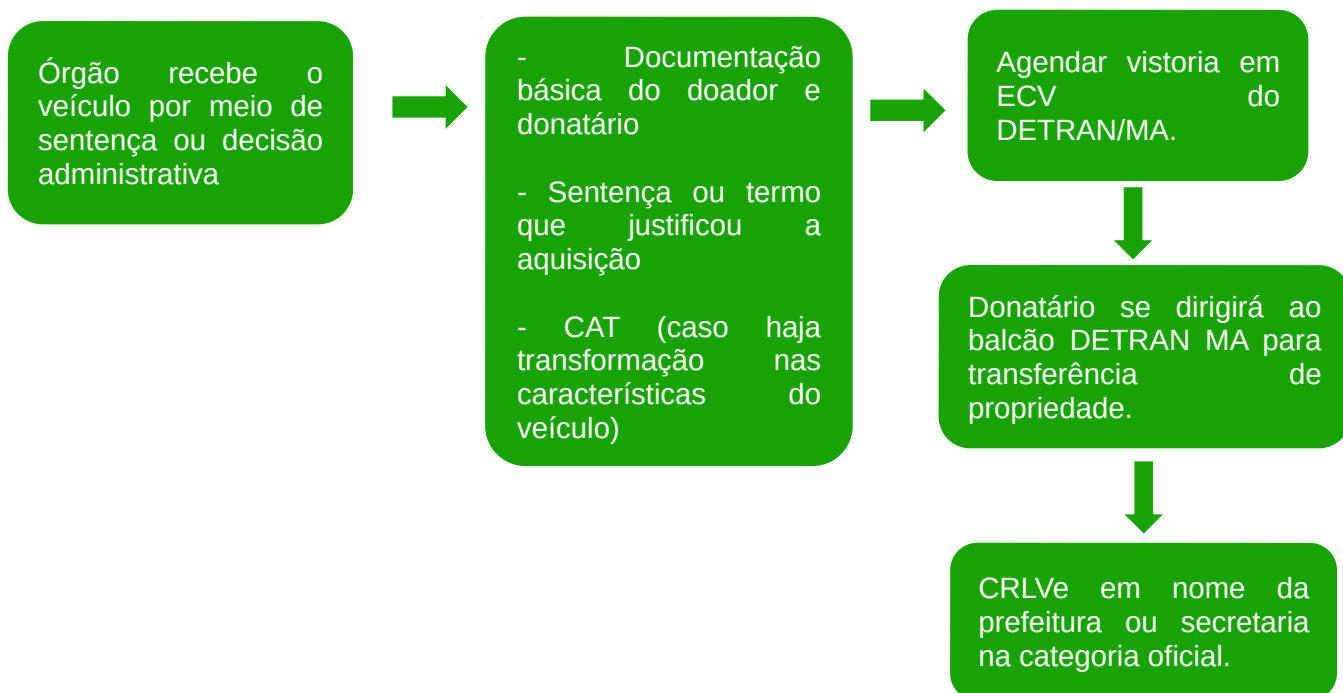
Órgão recebe o veículo por meio de sentença ou decisão administrativa

- Documentação básica do doador e donatário

- Sentença ou termo que justificou a aquisição

- CAT (caso haja transformação nas características do veículo)

Agendar vistoria em ECV do DETRAN/MA.

Donatário se dirigirá ao balcão DETRAN MA para transferência de propriedade.

CRLVe em nome da prefeitura ou secretaria na categoria oficial.